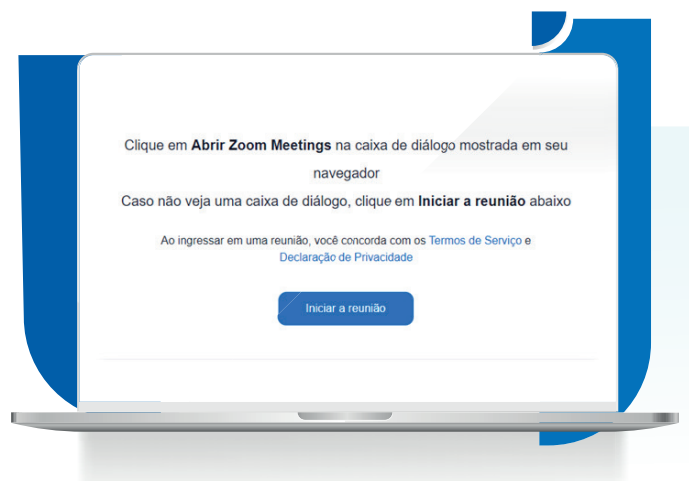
Clique em **Abrir Zoom Meetings** na caixa de diálogo mostrada em seu navegador

Caso não veja uma caixa de diálogo, clique em **Iniciar a reunião** abaixo

Ao ingressar em uma reunião, você concorda com os Termos de Serviço e Declaração de Privacidade

Iniciar a reunião